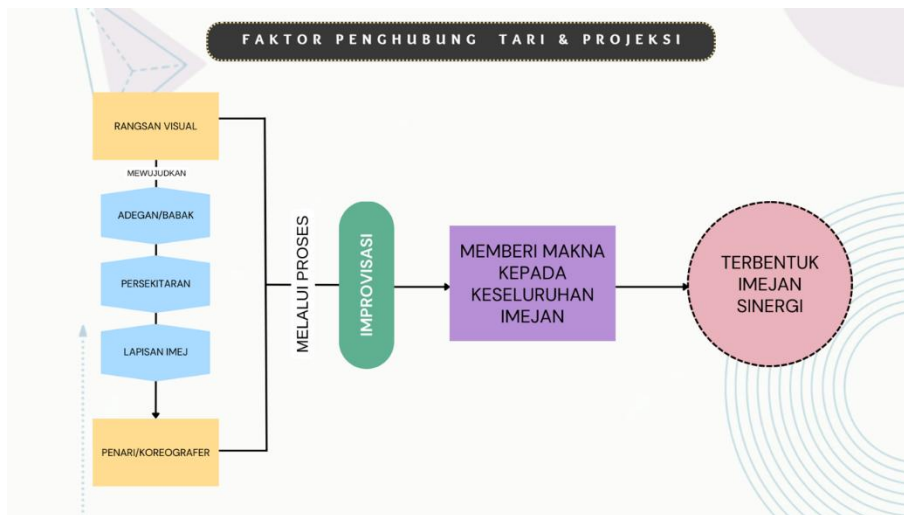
FAKTOR PENGHUBUNG TARI & PROJEKSI

RANGSAN VISUAL

MEWUJUDKAN

ADEGAN/BABAK

PERSEKITARAN

LAPISAN IMEJ

PENARI/KOREOGRAFER

MELALUI PROSES

IMPROVISASI

MEMBERI MAKNA KEPADA KESELURUHAN IMEJAN

TERBENTUK IMEJAN SINERGI